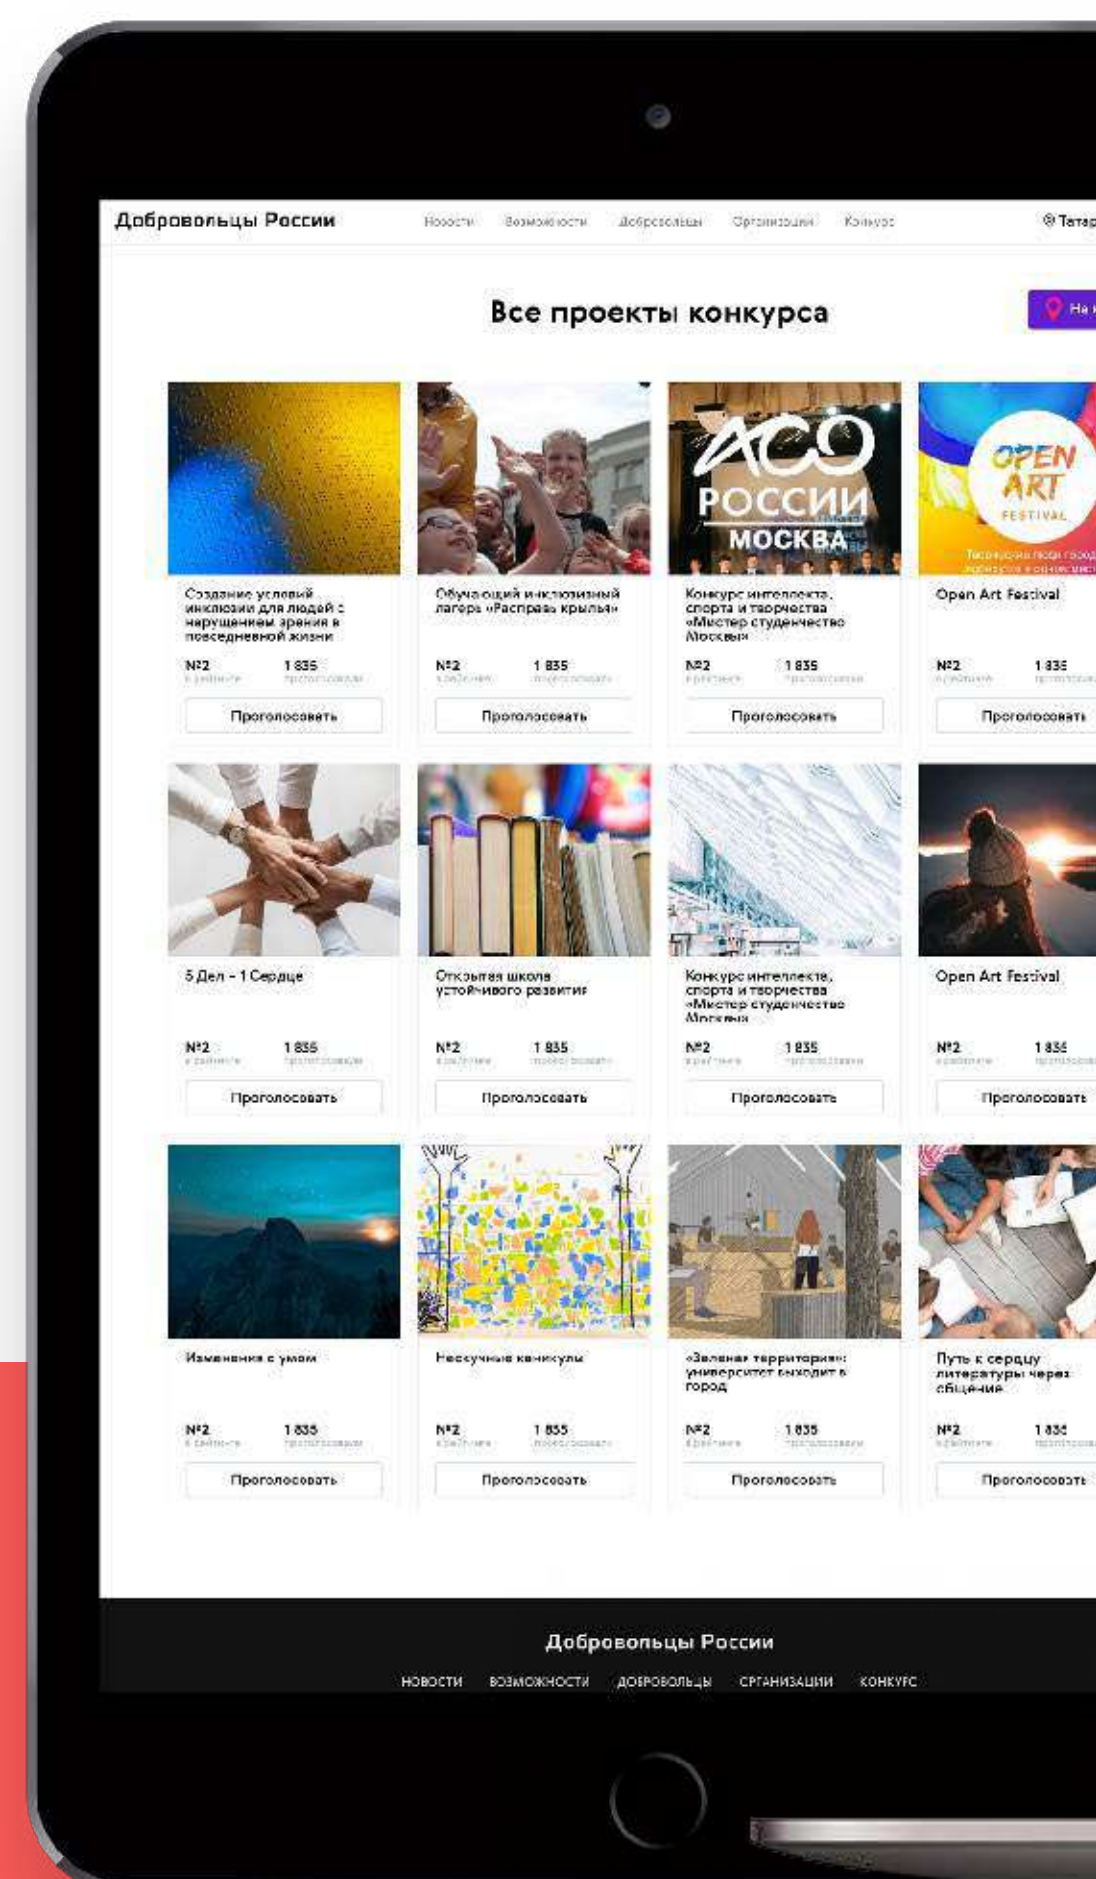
Добровольцы России

Новости Возможности Добровольцы Организации Конкурс

Татар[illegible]

Все проекты конкурса

На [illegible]

АСО РОССИИ МОСКВА

OPEN ART FESTIVAL

Создание условий инклюзии для людей с нарушением зрения в повседневной жизни
№2 в рейтинге
1 835 проголосовали
Проголосовать

Обучающий инклюзивный лагерь «Расправь крылья»
№2 в рейтинге
1 835 проголосовали
Проголосовать

Конкурс интеллекта, спорта и творчества «Мистер студенчество Москвы»
№2 в рейтинге
1 835 проголосовали
Проголосовать

Open Art Festival
№2 в рейтинге
1 83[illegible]
Проголосовать

5 Дел - 1 Сердце
№2 в рейтинге
1 835 проголосовали
Проголосовать

Открытая школа устойчивого развития
№2 в рейтинге
1 835 проголосовали
Проголосовать

Конкурс интеллекта, спорта и творчества «Мистер студенчество Москвы»
№2 в рейтинге
1 835 проголосовали
Проголосовать

Open Art Festival
№2 в рейтинге
1 83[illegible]
Проголосовать

Изменения с умом
№2 в рейтинге
1 835 проголосовали
Проголосовать

Нескучные каникулы
№2 в рейтинге
1 835 проголосовали
Проголосовать

«Зеленая территория»: университет выходит в город
№2 в рейтинге
1 835 проголосовали
Проголосовать

Путь к сердцу литературы через общение
№2 в рейтинге
1 83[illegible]
Проголосовать

Добровольцы России

НОВОСТИ ВОЗМОЖНОСТИ ДОБРОВОЛЬЦЫ ОРГАНИЗАЦИИ КОНКУРС